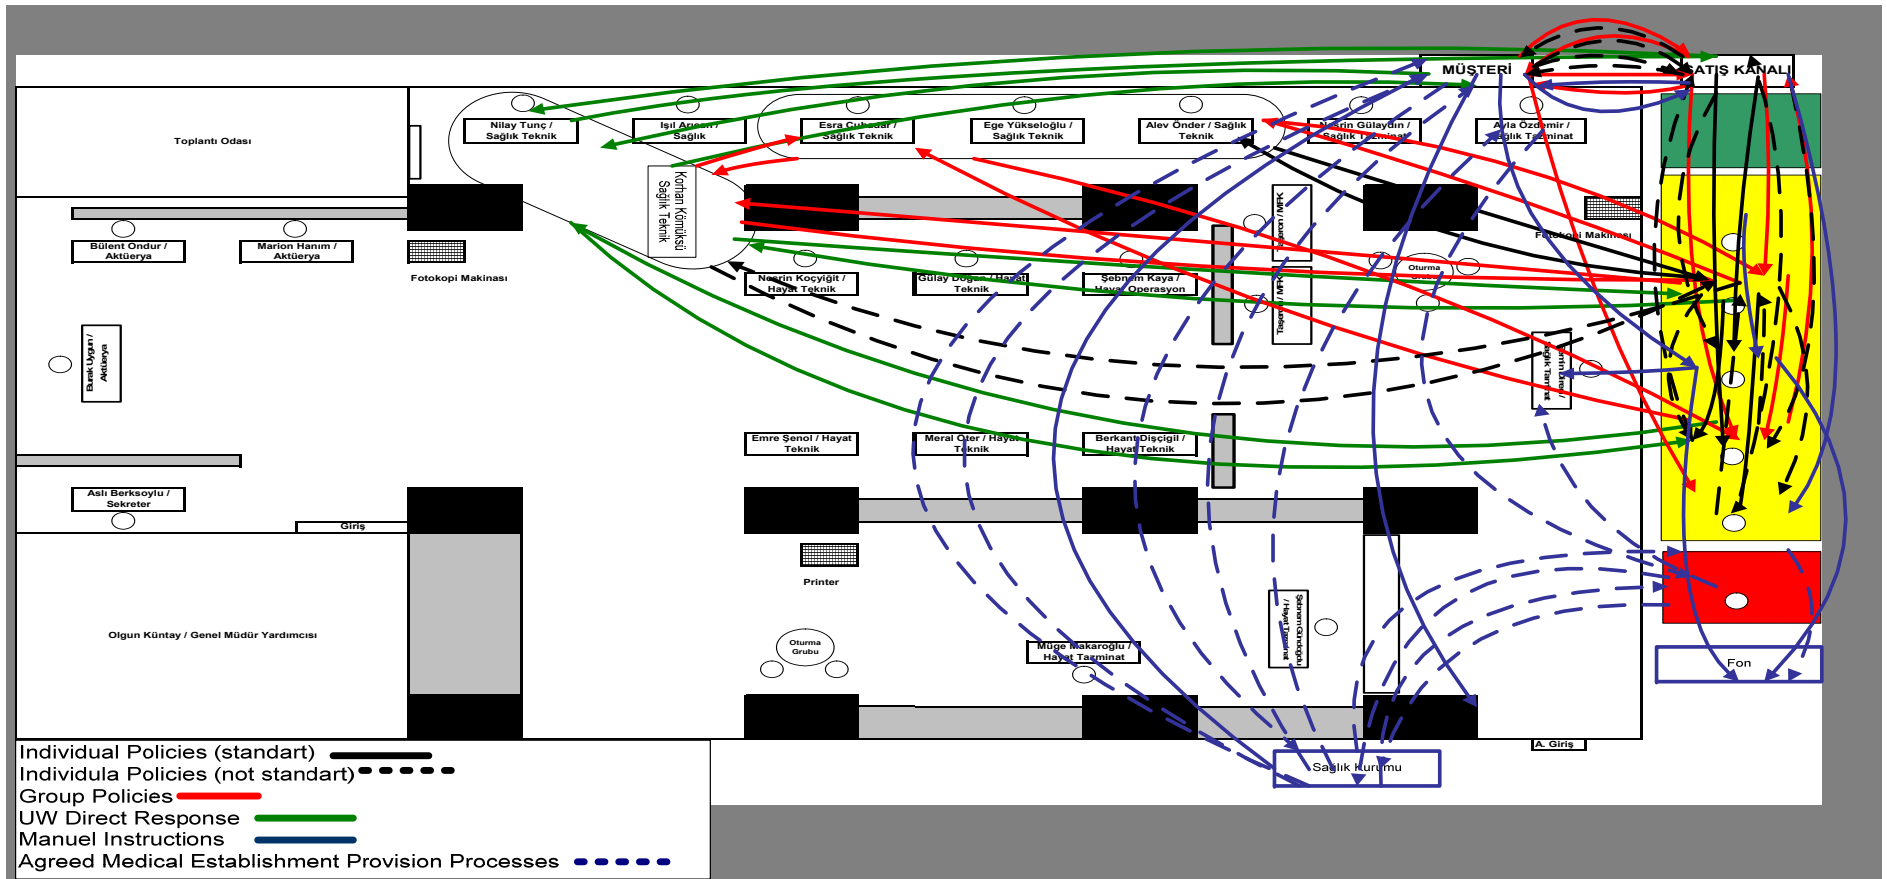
MÜŞTERİ

SATIŞ KANALI

Toplantı Odası

Nilay Tunç / Sağlık Teknik

Işıl Arısan / Sağlık

Esra Cuhadar / Sağlık Teknik

Ege Yükseloğlu / Sağlık Teknik

Alev Önder / Sağlık Teknik

Nesrin Gülaydın / Sağlık Tazminat

Ayla Özdemir / Sağlık Tazminat

Korhan Kömüksü / Sağlık Teknik

Bülent Ondur / Aktüerya

Marion Hanım / Aktüerya

Fotokopi Makinası

Fotokopi Makinası

Nesrin Koçyiğit / Hayat Teknik

Gülay Doğan / Hayat Teknik

Şebnem Kaya / Hayat Operasyon

Oturma Grubu

Taşeron / MFK

Taşeron / MFK

Burak Uygun / Aktüerya

Emre Şenol / Hayat Teknik

Meral Öter / Hayat Teknik

Berkant Dişçigil / Hayat Teknik

Aslı Berksoylu / Sekreter

Giriş

Printer

Olgun Küntay / Genel Müdür Yardımcısı

Oturma Grubu

Müge Makaroğlu / Hayat Tazminat

Şebnem Gündoğdu / Hayat Tazminat

Fon

Sağlık Kurumu

A. Giriş

Individual Policies (standart)
Individula Policies (not standart)
Group Policies
UW Direct Response
Manuel Instructions
Agreed Medical Establishment Provision Processes